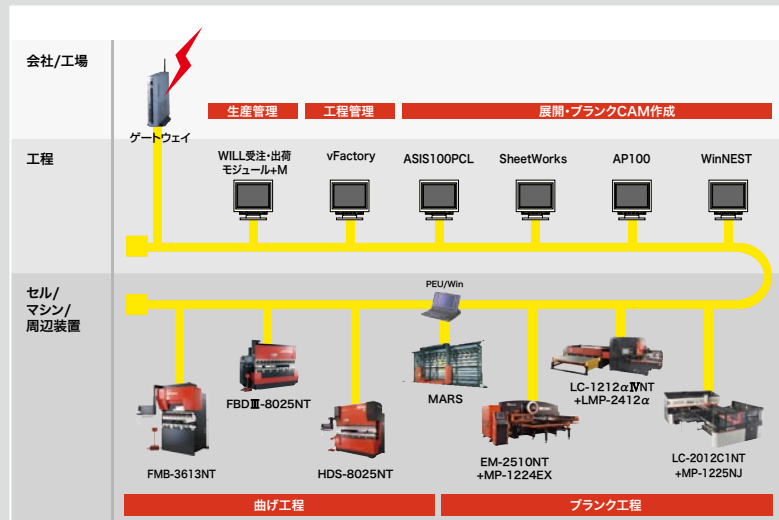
会社/工場

ゲートウェイ

生産管理

工程管理

展開・ブランクCAM作成

工程

WILL受注・出荷
モジュール+M

vFactory

ASIS100PCL

SheetWorks

AP100

WinNEST

セル/
マシン/
周辺装置

PEU/Win

FBDⅢ-8025NT

MARS

LC-1212αⅣNT
+LMP-2412α

FMB-3613NT

HDS-8025NT

EM-2510NT
+MP-1224EX

LC-2012C1NT
+MP-1225NJ

曲げ工程

ブランク工程